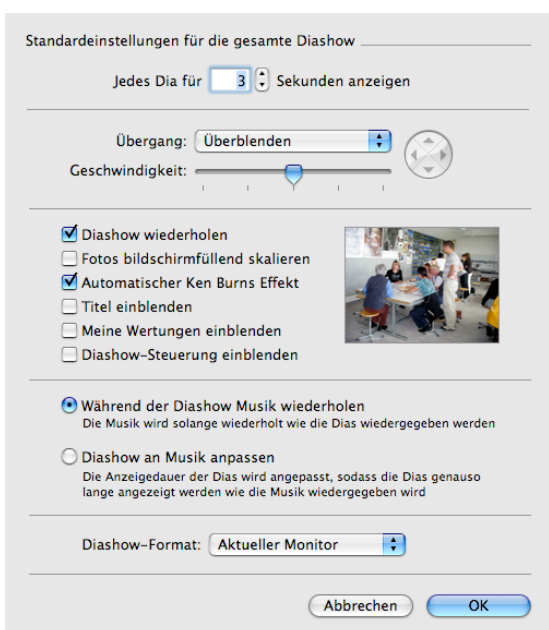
Standardeinstellungen für die gesamte Diashow

Jedes Dia für 3 Sekunden anzeigen

Übergang: Überblenden

Geschwindigkeit:

Diashow wiederholen

Fotos bildschirmfüllend skalieren

Automatischer Ken Burns Effekt

Titel einblenden

Meine Wertungen einblenden

Diashow-Steuerung einblenden

Während der Diashow Musik wiederholen
Die Musik wird solange wiederholt wie die Dias wiedergegeben werden

Diashow an Musik anpassen
Die Anzeigedauer der Dias wird angepasst, sodass die Dias genauso lange angezeigt werden wie die Musik wiedergegeben wird

Diashow-Format: Aktueller Monitor

Abbrechen OK